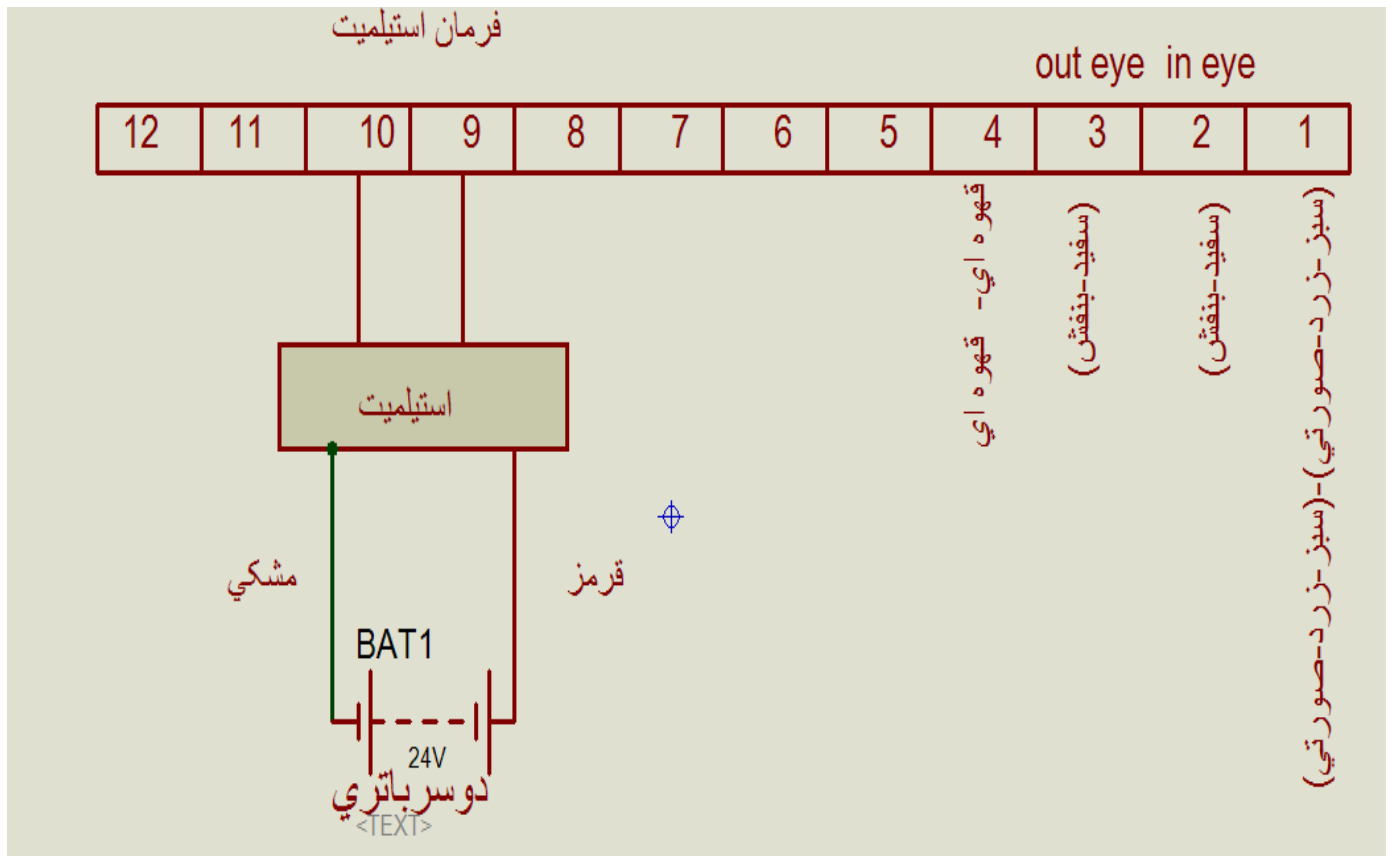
فرمان استیلمیت

out eye in eye

| 12 | 11 | 10 | 9 | 8 | 7 | 6 | 5 | 4 | 3 | 2 | 1 |
|---|---|---|---|---|---|---|---|---|---|---|---|

قهوه اي- قهوه اي

(سفيد-بنفش)

(سفيد-بنفش)

(سبز-زرد-صورتي)-(سبز-زرد-صورتي)

استیلمیت

مشكي

قرمز

BAT1

24V

دوسرباتري

<TEXT>